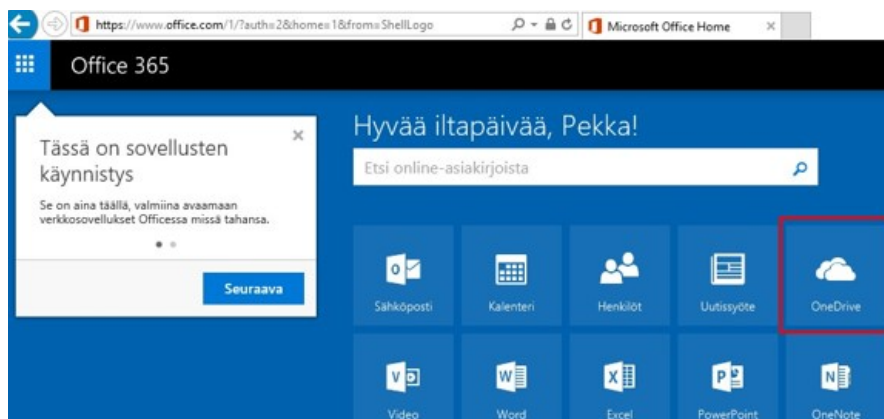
https://www.office.com/1/?auth=2&home=1&from=ShellLogo

Microsoft Office Home

Office 365

Tässä on sovellusten käynnistys

Se on aina täällä, valmiina avaamaan verkkosovellukset Officessa missä tahansa.

Seuraava

Hyvää iltapäivää, Pekka!

Etsi online-asiakirjoista

Sähköposti

Kalenteri

Henkilöt

Uutissyöte

OneDrive

Video

Word

Excel

PowerPoint

OneNote